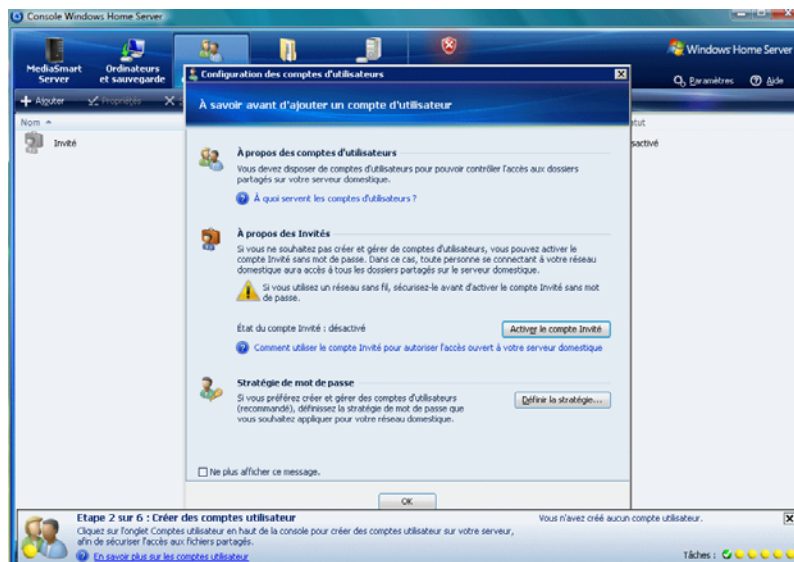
Console Windows Home Server

MediaSmart Server
Ordinateurs et sauvegarde

Windows Home Server
Paramètres
Aide

Ajouter
Propriétés

Nom
Invité

atut
sactivé

Configuration des comptes d'utilisateurs

À savoir avant d'ajouter un compte d'utilisateur

À propos des comptes d'utilisateurs
Vous devez disposer de comptes d'utilisateurs pour pouvoir contrôler l'accès aux dossiers partagés sur votre serveur domestique.

À quoi servent les comptes d'utilisateurs ?

À propos des Invités
Si vous ne souhaitez pas créer et gérer de comptes d'utilisateurs, vous pouvez activer le compte Invité sans mot de passe. Dans ce cas, toute personne se connectant à votre réseau domestique aura accès à tous les dossiers partagés sur le serveur domestique.

Si vous utilisez un réseau sans fil, sécurisez-le avant d'activer le compte Invité sans mot de passe.

État du compte Invité : désactivé

Activer le compte Invité

Comment utiliser le compte Invité pour autoriser l'accès ouvert à votre serveur domestique

Stratégie de mot de passe
Si vous préférez créer et gérer des comptes d'utilisateurs (recommandé), définissez la stratégie de mot de passe que vous souhaitez appliquer pour votre réseau domestique.

Définir la stratégie...

Ne plus afficher ce message.

OK

Etape 2 sur 6 : Créer des comptes utilisateur
Cliquez sur l'onglet Comptes utilisateur en haut de la console pour créer des comptes utilisateur sur votre serveur, afin de sécuriser l'accès aux fichiers partagés.
En savoir plus sur les comptes utilisateur

Vous n'avez créé aucun compte utilisateur.

Tâches :